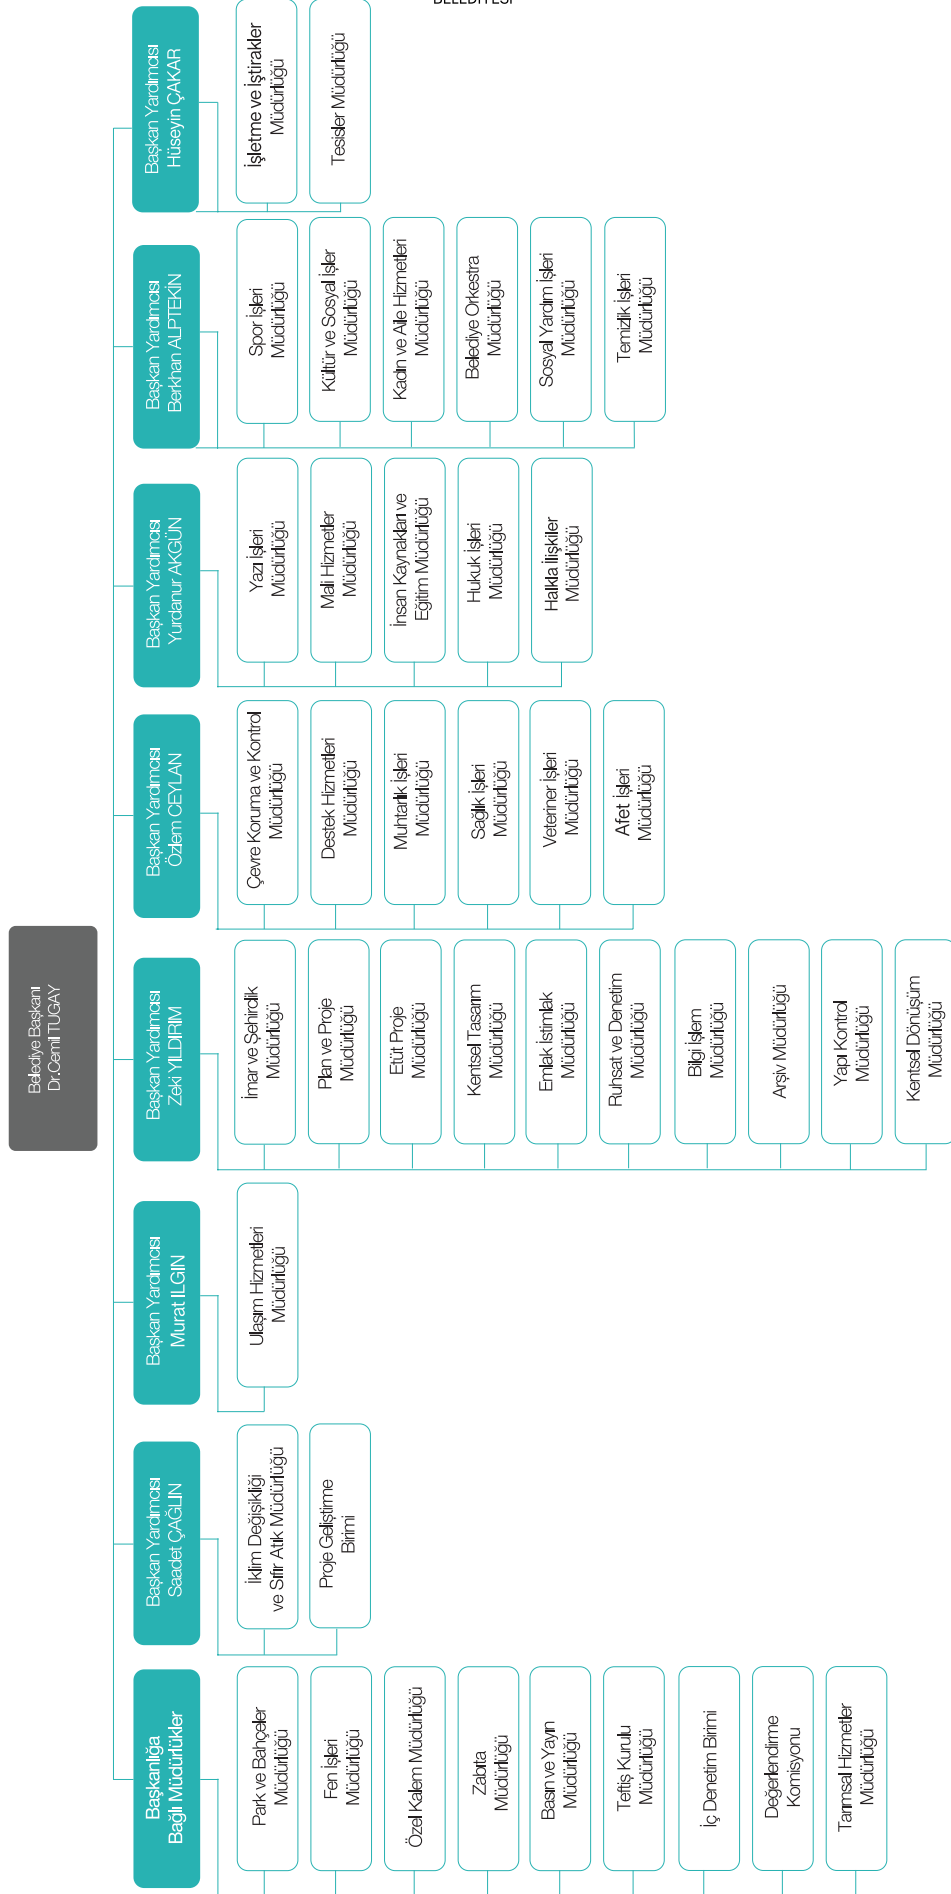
BELEDİYESİ

Belediye Başkanı
Dr.Cemil TUGAY

Başkan Yardımcısı
Hüseyin ÇAKAR

İşletme ve İştirakler Müdürlüğü

Tesisler Müdürlüğü

Başkan Yardımcısı
Berkhan ALPTEKİN

Spor İşleri Müdürlüğü

Kültür ve Sosyal İşler Müdürlüğü

Kadın ve Aile Hizmetleri Müdürlüğü

Belediye Orkestra Müdürlüğü

Sosyal Yardım İşleri Müdürlüğü

Temizlik İşleri Müdürlüğü

Başkan Yardımcısı
Yurdanur AKGÜN

Yazı İşleri Müdürlüğü

Mali Hizmetler Müdürlüğü

İnsan Kaynakları ve Eğitim Müdürlüğü

Hukuk İşleri Müdürlüğü

Halkla İlişkiler Müdürlüğü

Başkan Yardımcısı
Özlem CEYLAN

Çevre Koruma ve Kontrol Müdürlüğü

Destek Hizmetleri Müdürlüğü

Muhtarlık İşleri Müdürlüğü

Sağlık İşleri Müdürlüğü

Veteriner İşleri Müdürlüğü

Afet İşleri Müdürlüğü

Başkan Yardımcısı
Zeki YILDIRIM

İmar ve Şehircilik Müdürlüğü

Plan ve Proje Müdürlüğü

Etüt Proje Müdürlüğü

Kentsel Tasarım Müdürlüğü

Emlak İstimlak Müdürlüğü

Ruhsat ve Denetim Müdürlüğü

Bilgi İşlem Müdürlüğü

Arşiv Müdürlüğü

Yapı Kontrol Müdürlüğü

Kentsel Dönüşüm Müdürlüğü

Başkan Yardımcısı
Murat ILGIN

Ulaşım Hizmetleri Müdürlüğü

Başkan Yardımcısı
Saadet ÇAĞLIN

İklim Değişikliği ve Sıfır Atık Müdürlüğü

Proje Geliştirme Birimi

Başkanlığa Bağlı Müdürlükler

Park ve Bahçeler Müdürlüğü

Fen İşleri Müdürlüğü

Özel Kalem Müdürlüğü

Zabıta Müdürlüğü

Basın ve Yayın Müdürlüğü

Teftiş Kurulu Müdürlüğü

İç Denetim Birimi

Değerlendirme Komisyonu

Tarımsal Hizmetler Müdürlüğü